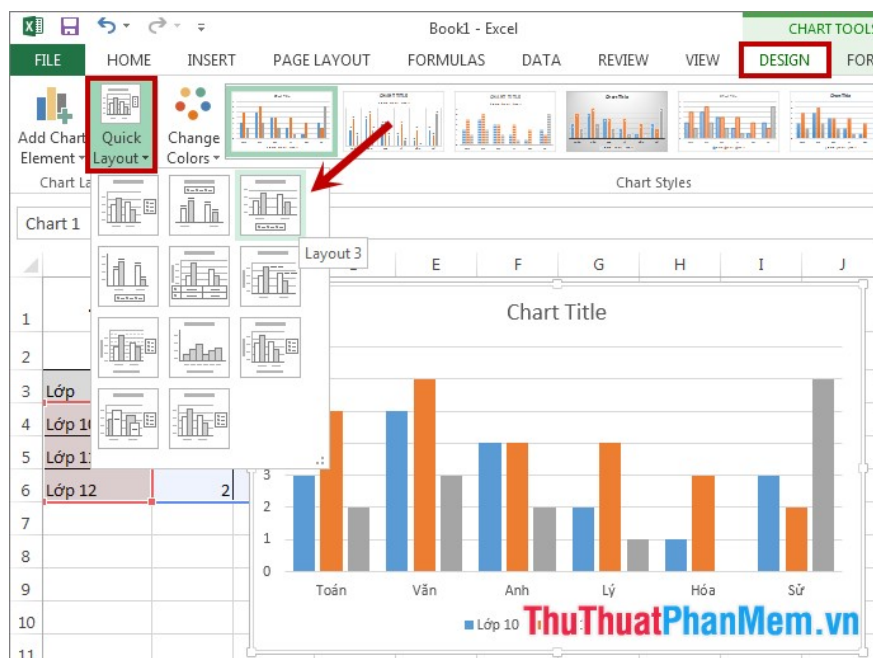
Book1 - Excel

CHART TOOLS

FILE HOME INSERT PAGE LAYOUT FORMULAS DATA REVIEW VIEW DESIGN FOR

Add Chart Element

Quick Layout

Change Colors

Chart La

Chart Styles

Chart 1

Layout 3

E F G H I J

1
2
3 Lớp
4 Lớp 10
5 Lớp 11
6 Lớp 12 2
7
8
9
10
11

Chart Title

3
2
1
0

Toán Văn Anh Lý Hóa Sử

Lớp 10

ThuThuatPhanMem.vn